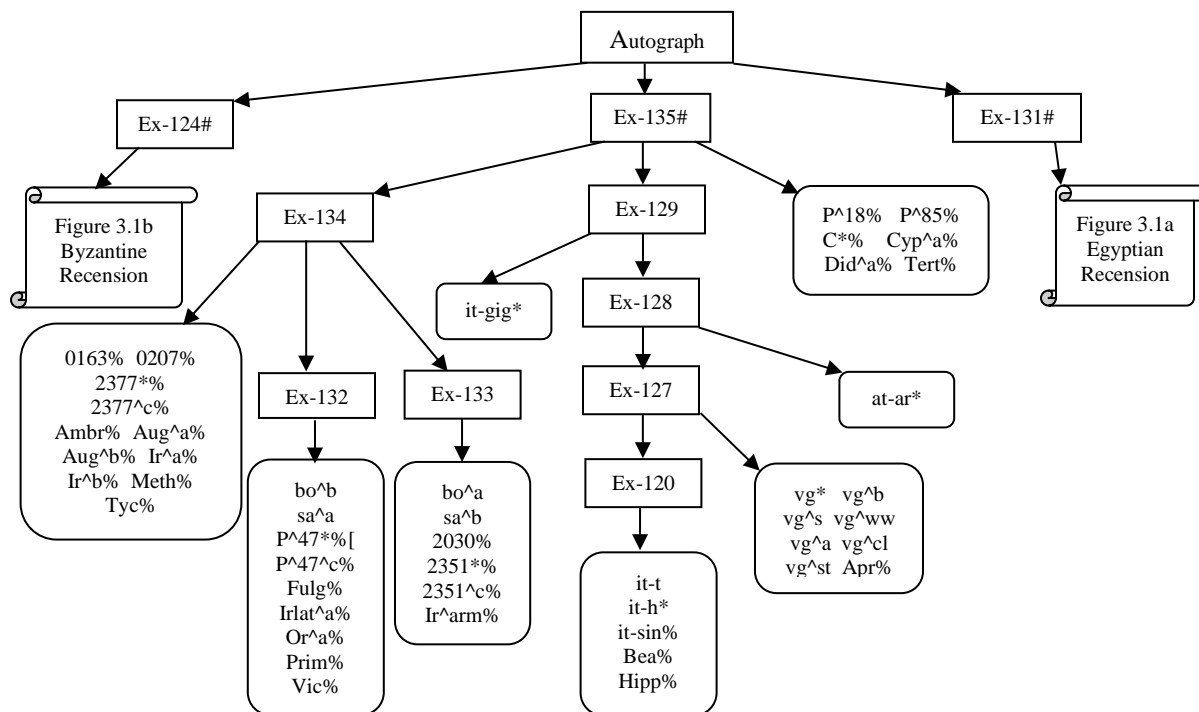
Autograph

Ex-124#

Ex-135#

Ex-131#

Figure 3.1b Byzantine Recension

Ex-134

Ex-129

P^18% P^85%
C*% Cyp^a%
Did^a% Tert%

Figure 3.1a Egyptian Recension

it-gig*

Ex-128

0163% 0207%
2377*%
2377^c%
Ambr% Aug^a%
Aug^b% Ir^a%
Ir^b% Meth%
Tyc%

Ex-132

Ex-133

Ex-127

at-ar*

bo^b
sa^a
P^47*%[
P^47^c%
Fulg%
Irlat^a%
Or^a%
Prim%
Vic%

bo^a
sa^b
2030%
2351*%
2351^c%
Ir^arm%

Ex-120

vg* vg^b
vg^s vg^ww
vg^a vg^cl
vg^st Apr%

it-t
it-h*
it-sin%
Bea%
Hipp%